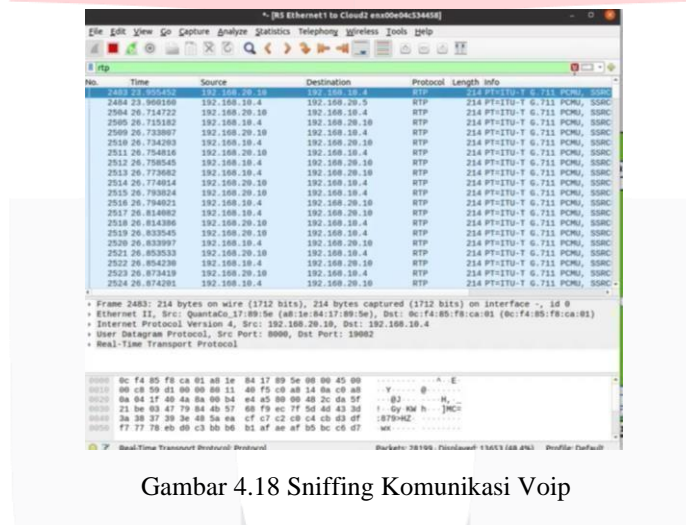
*- [R5 Ethernet1 to Cloud2 enx00e04c534458]

File Edit View Go Capture Analyze Statistics Telephony Wireless Tools Help

rtp

| No. | Time | Source | Destination | Protocol | Length | Info |
|---|---|---|---|---|---|---|
| 2483 | 23.955452 | 192.168.20.10 | 192.168.10.4 | RTP | 214 | PT=ITU-T G.711 PCMU, SSRC |
| 2484 | 23.988188 | 192.168.10.4 | 192.168.20.5 | RTP | 214 | PT=ITU-T G.711 PCMU, SSRC |
| 2504 | 26.714722 | 192.168.20.10 | 192.168.10.4 | RTP | 214 | PT=ITU-T G.711 PCMU, SSRC |
| 2505 | 26.715182 | 192.168.10.4 | 192.168.20.10 | RTP | 214 | PT=ITU-T G.711 PCMU, SSRC |
| 2509 | 26.733807 | 192.168.20.10 | 192.168.10.4 | RTP | 214 | PT=ITU-T G.711 PCMU, SSRC |
| 2510 | 26.734203 | 192.168.10.4 | 192.168.20.10 | RTP | 214 | PT=ITU-T G.711 PCMU, SSRC |
| 2511 | 26.754816 | 192.168.20.10 | 192.168.10.4 | RTP | 214 | PT=ITU-T G.711 PCMU, SSRC |
| 2512 | 26.758545 | 192.168.10.4 | 192.168.20.10 | RTP | 214 | PT=ITU-T G.711 PCMU, SSRC |
| 2513 | 26.773682 | 192.168.10.4 | 192.168.20.10 | RTP | 214 | PT=ITU-T G.711 PCMU, SSRC |
| 2514 | 26.774014 | 192.168.20.10 | 192.168.10.4 | RTP | 214 | PT=ITU-T G.711 PCMU, SSRC |
| 2515 | 26.793824 | 192.168.20.10 | 192.168.10.4 | RTP | 214 | PT=ITU-T G.711 PCMU, SSRC |
| 2516 | 26.794021 | 192.168.10.4 | 192.168.20.10 | RTP | 214 | PT=ITU-T G.711 PCMU, SSRC |
| 2517 | 26.814082 | 192.168.10.4 | 192.168.20.10 | RTP | 214 | PT=ITU-T G.711 PCMU, SSRC |
| 2518 | 26.814386 | 192.168.20.10 | 192.168.10.4 | RTP | 214 | PT=ITU-T G.711 PCMU, SSRC |
| 2519 | 26.833545 | 192.168.20.10 | 192.168.10.4 | RTP | 214 | PT=ITU-T G.711 PCMU, SSRC |
| 2520 | 26.833997 | 192.168.10.4 | 192.168.20.10 | RTP | 214 | PT=ITU-T G.711 PCMU, SSRC |
| 2521 | 26.853533 | 192.168.20.10 | 192.168.10.4 | RTP | 214 | PT=ITU-T G.711 PCMU, SSRC |
| 2522 | 26.854230 | 192.168.10.4 | 192.168.20.10 | RTP | 214 | PT=ITU-T G.711 PCMU, SSRC |
| 2523 | 26.873419 | 192.168.20.10 | 192.168.10.4 | RTP | 214 | PT=ITU-T G.711 PCMU, SSRC |
| 2524 | 26.874201 | 192.168.10.4 | 192.168.20.10 | RTP | 214 | PT=ITU-T G.711 PCMU, SSRC |

› Frame 2483: 214 bytes on wire (1712 bits), 214 bytes captured (1712 bits) on interface -, id 0
› Ethernet II, Src: QuantaCo_17:89:5e (a8:1e:84:17:89:5e), Dst: 0c:f4:85:f8:ca:01 (0c:f4:85:f8:ca:01)
› Internet Protocol Version 4, Src: 192.168.20.10, Dst: 192.168.10.4
› User Datagram Protocol, Src Port: 8000, Dst Port: 19002
› Real-Time Transport Protocol

0000 0c f4 85 f8 ca 01 a8 1e 84 17 89 5e 08 00 45 00 ...........^..E.
0010 00 c8 59 d1 00 00 80 11 40 f5 c0 a8 14 0a c0 a8 ..Y.....@.......
0020 0a 04 1f 40 4a 8a 00 b4 e4 a5 80 00 48 2c da 5f ...@J.......H,._
0030 21 be 03 47 79 84 4b 57 68 f9 ec 7f 5d 4d 43 3d !..Gy.KWh...]MC=
0040 3a 38 37 39 3e 48 5a ea cf c7 c2 c0 c4 cb d3 df :879>HZ.........
0050 f7 77 78 eb d0 c3 bb b6 b1 af ae af b5 bc c6 d7 .wx.............

Real-Time Transport Protocol: Protocol    Packets: 28199 · Displayed: 13653 (48.4%)    Profile: Default

Gambar 4.18 Sniffing Komunikasi Voip